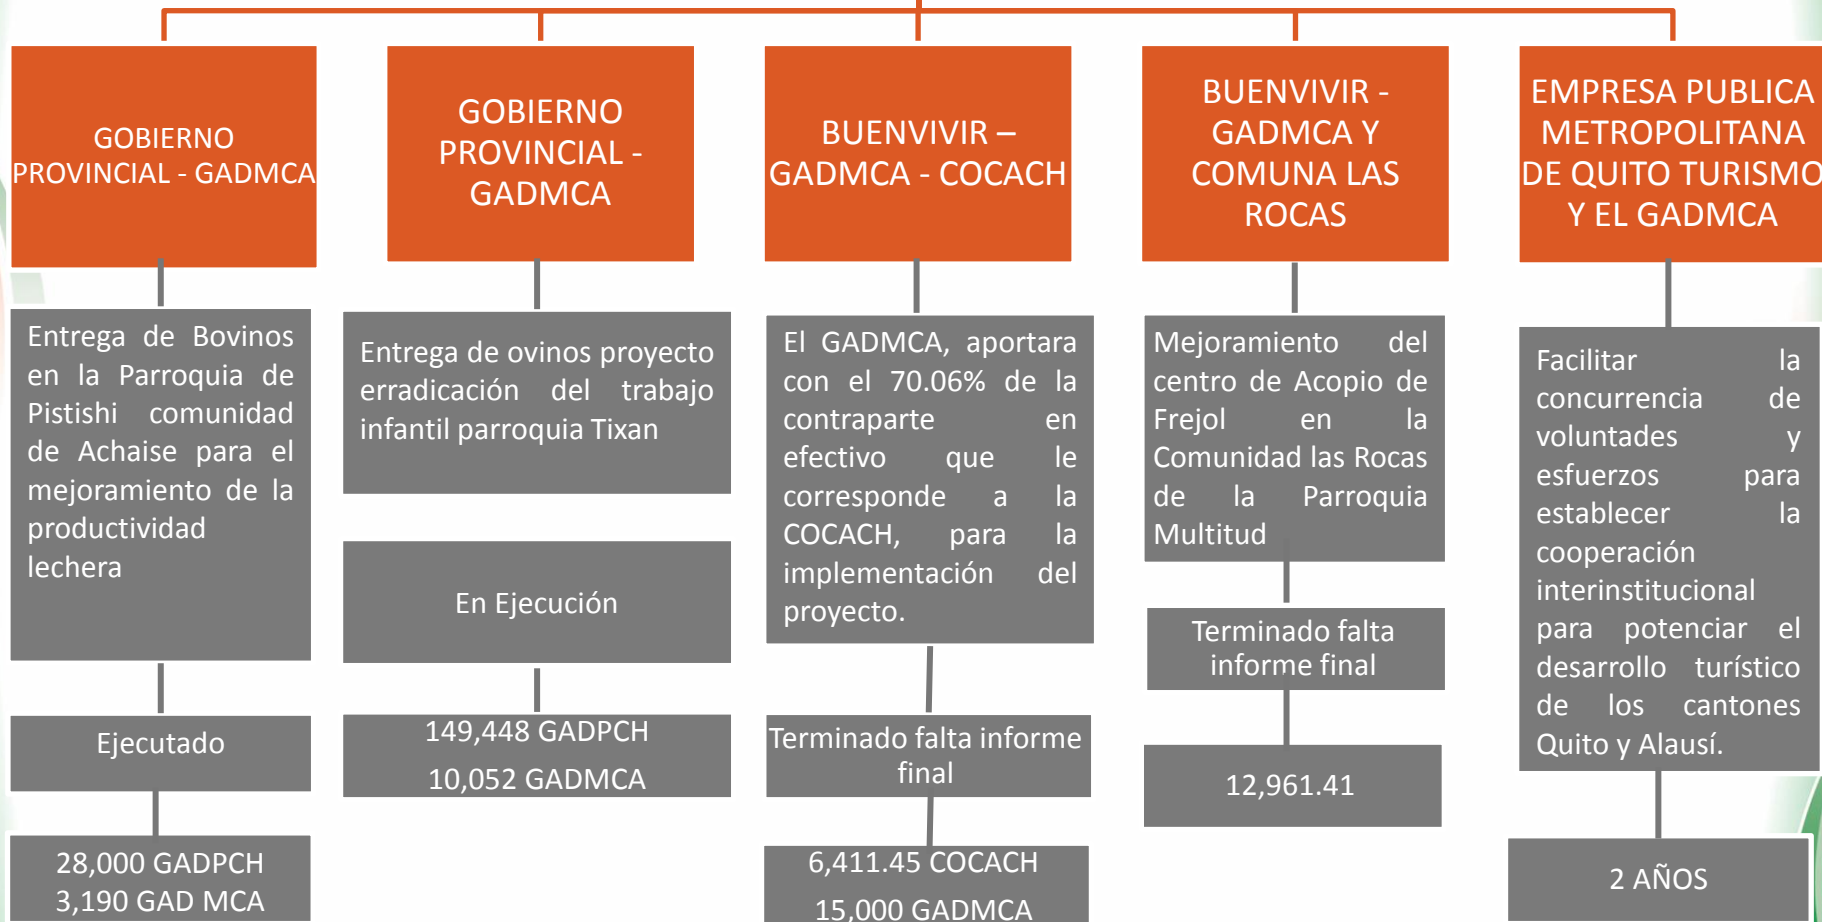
GOBIERNO PROVINCIAL - GADMCA

Entrega de Bovinos en la Parroquia de Pistishi comunidad de Achaise para el mejoramiento de la productividad lechera

Ejecutado

28,000 GADPCH
3,190 GAD MCA

GOBIERNO PROVINCIAL - GADMCA

Entrega de ovinos proyecto erradicación del trabajo infantil parroquia Tixan

En Ejecución

149,448 GADPCH
10,052 GADMCA

BUENVIVIR – GADMCA - COCACH

El GADMCA, aportara con el 70.06% de la contraparte en efectivo que le corresponde a la COCACH, para la implementación del proyecto.

Terminado falta informe final

6,411.45 COCACH
15,000 GADMCA

BUENVIVIR - GADMCA Y COMUNA LAS ROCAS

Mejoramiento del centro de Acopio de Frejol en la Comunidad las Rocas de la Parroquia Multitud

Terminado falta informe final

12,961.41

EMPRESA PUBLICA METROPOLITANA DE QUITO TURISMO Y EL GADMCA

Facilitar la concurrencia de voluntades y esfuerzos para establecer la cooperación interinstitucional para potenciar el desarrollo turístico de los cantones Quito y Alausí.

2 AÑOS